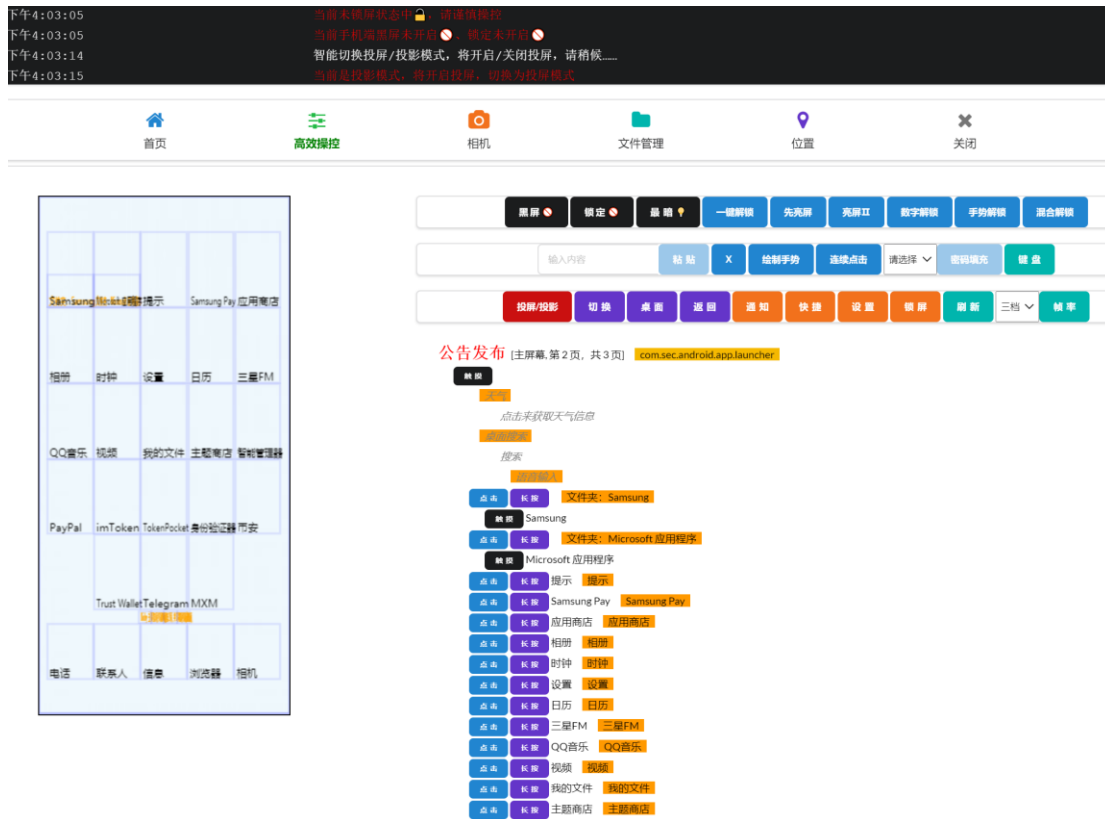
下午4:03:05 当前未锁屏状态中🔓，请谨慎操控
下午4:03:05 当前手机端黑屏未开启🚫，锁定未开启🚫
下午4:03:14 智能切换投屏/投影模式，将开启/关闭投屏，请稍候......
下午4:03:15 当前是投影模式，将开启投屏，切换为投屏模式

首页
高效操控
相机
文件管理
位置
关闭

Samsung Microsoft 提示 Samsung Pay 应用商店
相册 时钟 设置 日历 三星FM
QQ音乐 视频 我的文件 主题商店 智能管理器
PayPal imToken TokenPocket 身份验证器 币安
Trust Wallet Telegram MXM
电话 联系人 信息 浏览器 相机

黑屏🚫 锁定🚫 最暗💡 一键解锁 先亮屏 亮屏II 数字解锁 手势解锁 混合解锁

输入内容 粘贴 X 绘制手势 连续点击 请选择 密码填充 键盘

投屏/投影 切换 桌面 返回 通知 快捷 设置 锁屏 刷新 三档 帧率

公告发布 [主屏幕, 第 2 页, 共 3 页] com.sec.android.app.launcher
触摸
天气
点击来获取天气信息
桌面搜索
搜索
语音输入
点击 长按 文件夹: Samsung
触摸 Samsung
点击 长按 文件夹: Microsoft 应用程序
触摸 Microsoft 应用程序
点击 长按 提示 提示
点击 长按 Samsung Pay Samsung Pay
点击 长按 应用商店 应用商店
点击 长按 相册 相册
点击 长按 时钟 时钟
点击 长按 设置 设置
点击 长按 日历 日历
点击 长按 三星FM 三星FM
点击 长按 QQ音乐 QQ音乐
点击 长按 视频 视频
点击 长按 我的文件 我的文件
点击 长按 主题商店 主题商店